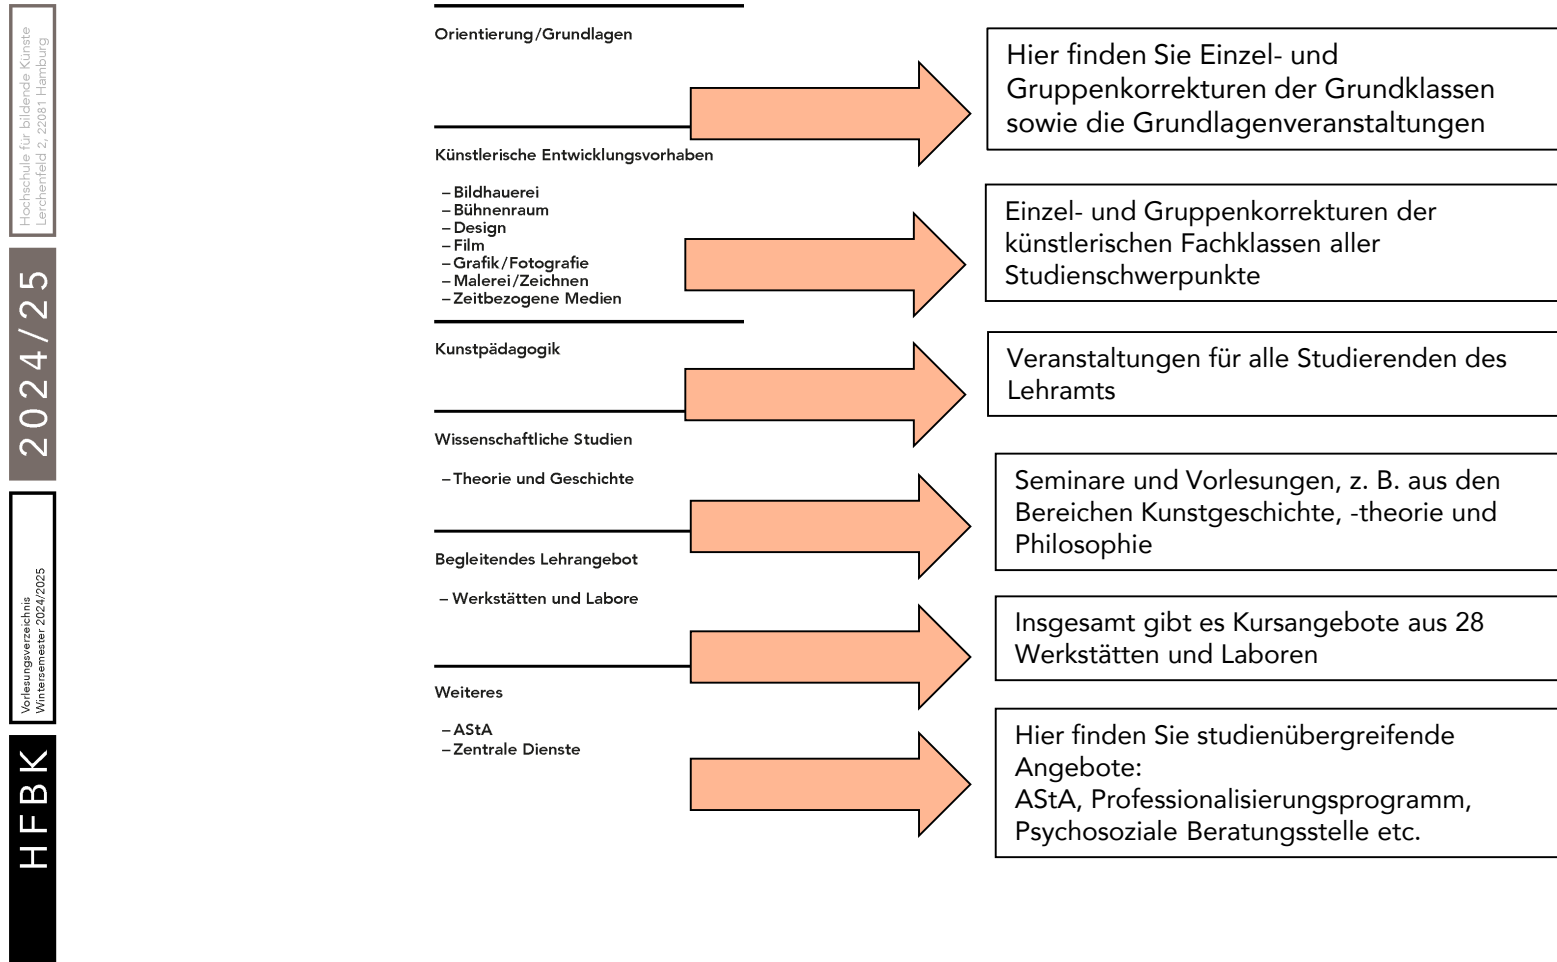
Hochschule für bildende Künste
Lerchenfeld 2, 22081 Hamburg

2024/25

Vorlesungsverzeichnis
Wintersemester 2024/2025

HFBK

Orientierung/Grundlagen

Hier finden Sie Einzel- und Gruppenkorrekturen der Grundklassen sowie die Grundlagenveranstaltungen

Künstlerische Entwicklungsvorhaben

– Bildhauerei
– Bühnenraum
– Design
– Film
– Grafik/Fotografie
– Malerei/Zeichnen
– Zeitbezogene Medien

Einzel- und Gruppenkorrekturen der künstlerischen Fachklassen aller Studienschwerpunkte

Kunstpädagogik

Veranstaltungen für alle Studierenden des Lehramts

Wissenschaftliche Studien

– Theorie und Geschichte

Seminare und Vorlesungen, z. B. aus den Bereichen Kunstgeschichte, -theorie und Philosophie

Begleitendes Lehrangebot

– Werkstätten und Labore

Insgesamt gibt es Kursangebote aus 28 Werkstätten und Laboren

Weiteres

– AStA
– Zentrale Dienste

Hier finden Sie studienübergreifende Angebote:
AStA, Professionalisierungsprogramm, Psychosoziale Beratungsstelle etc.